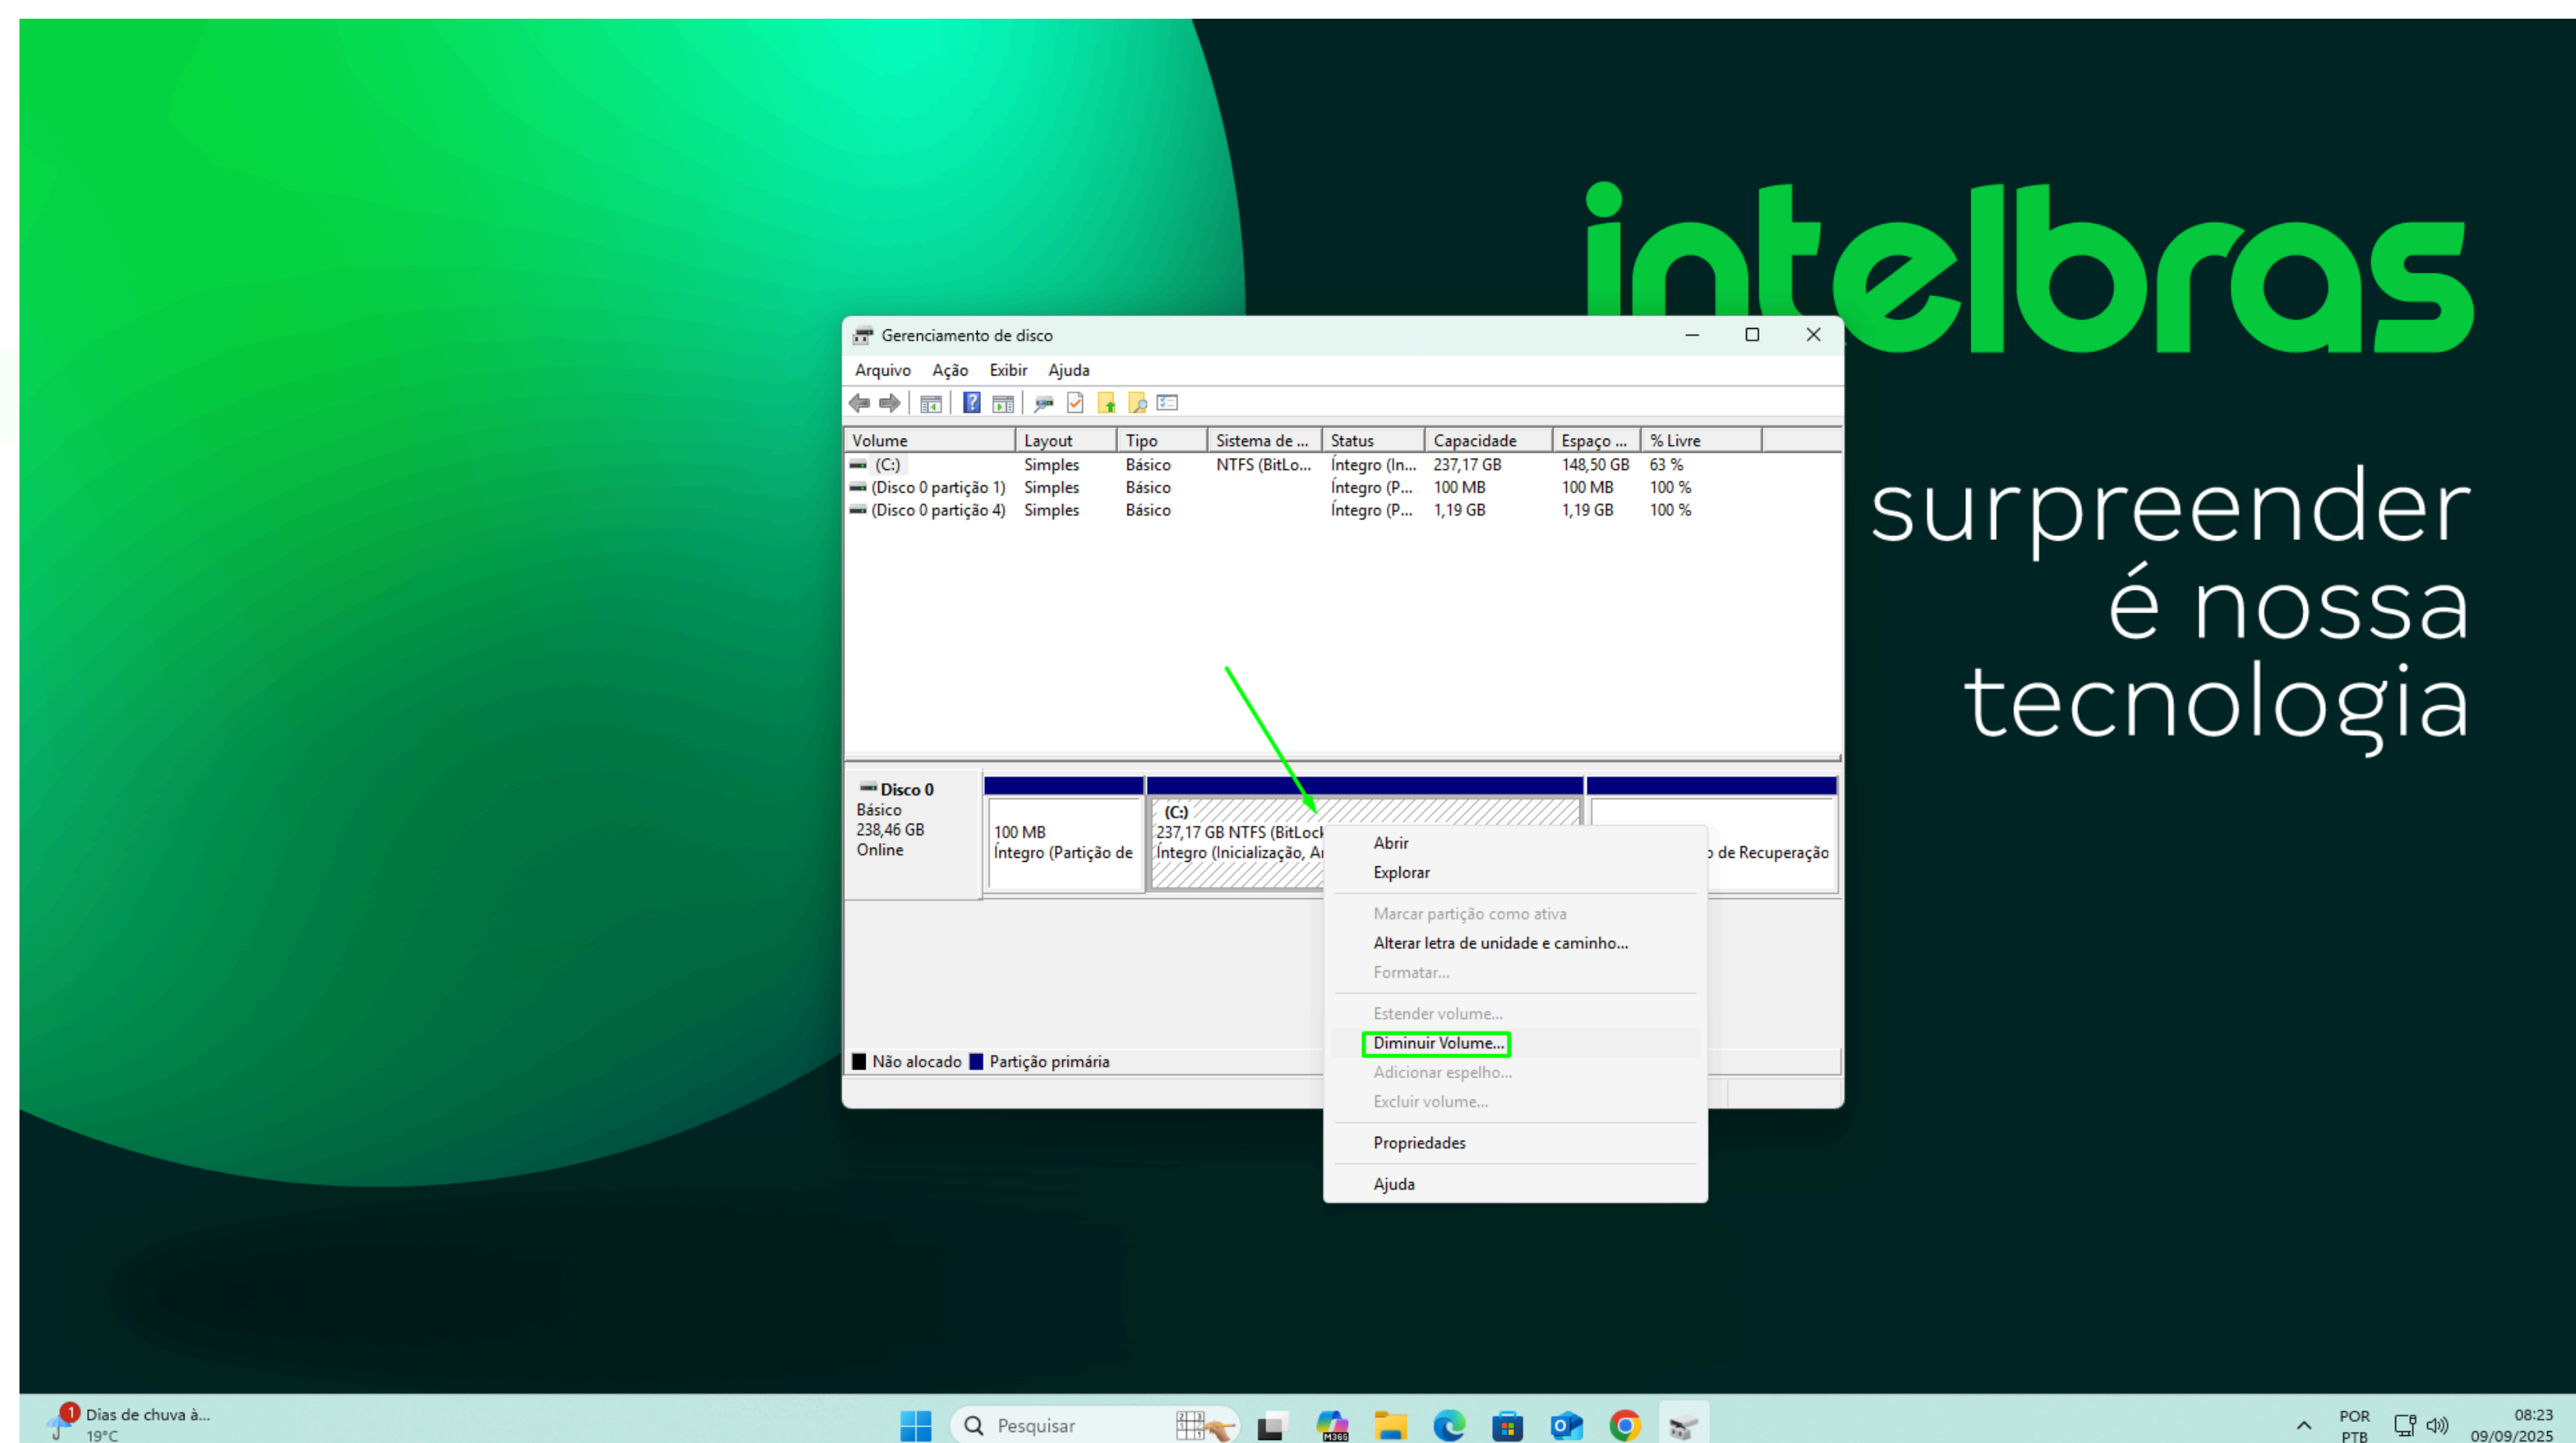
intelbras

surpreender é nossa tecnologia

Gerenciamento de disco

Arquivo Ação Exibir Ajuda

| Volume | Layout | Tipo | Sistema de ... | Status | Capacidade | Espaço ... | % Livre |
|---|---|---|---|---|---|---|---|
| (C:) | Simples | Básico | NTFS (BitLo... | Íntegro (In... | 237,17 GB | 148,50 GB | 63 % |
| (Disco 0 partição 1) | Simples | Básico | | Íntegro (P... | 100 MB | 100 MB | 100 % |
| (Disco 0 partição 4) | Simples | Básico | | Íntegro (P... | 1,19 GB | 1,19 GB | 100 % |

Disco 0
Básico
238,46 GB
Online

100 MB
Íntegro (Partição de

(C:)
237,17 GB NTFS (BitLock
Íntegro (Inicialização, A

de Recuperação

Abrir
Explorar
Marcar partição como ativa
Alterar letra de unidade e caminho...
Formatar...
Estender volume...
Diminuir Volume...
Adicionar espelho...
Excluir volume...
Propriedades
Ajuda

Não alocado Partição primária

1 Dias de chuva à...
19°C
Pesquisar
POR
PTB
08:23
09/09/2025